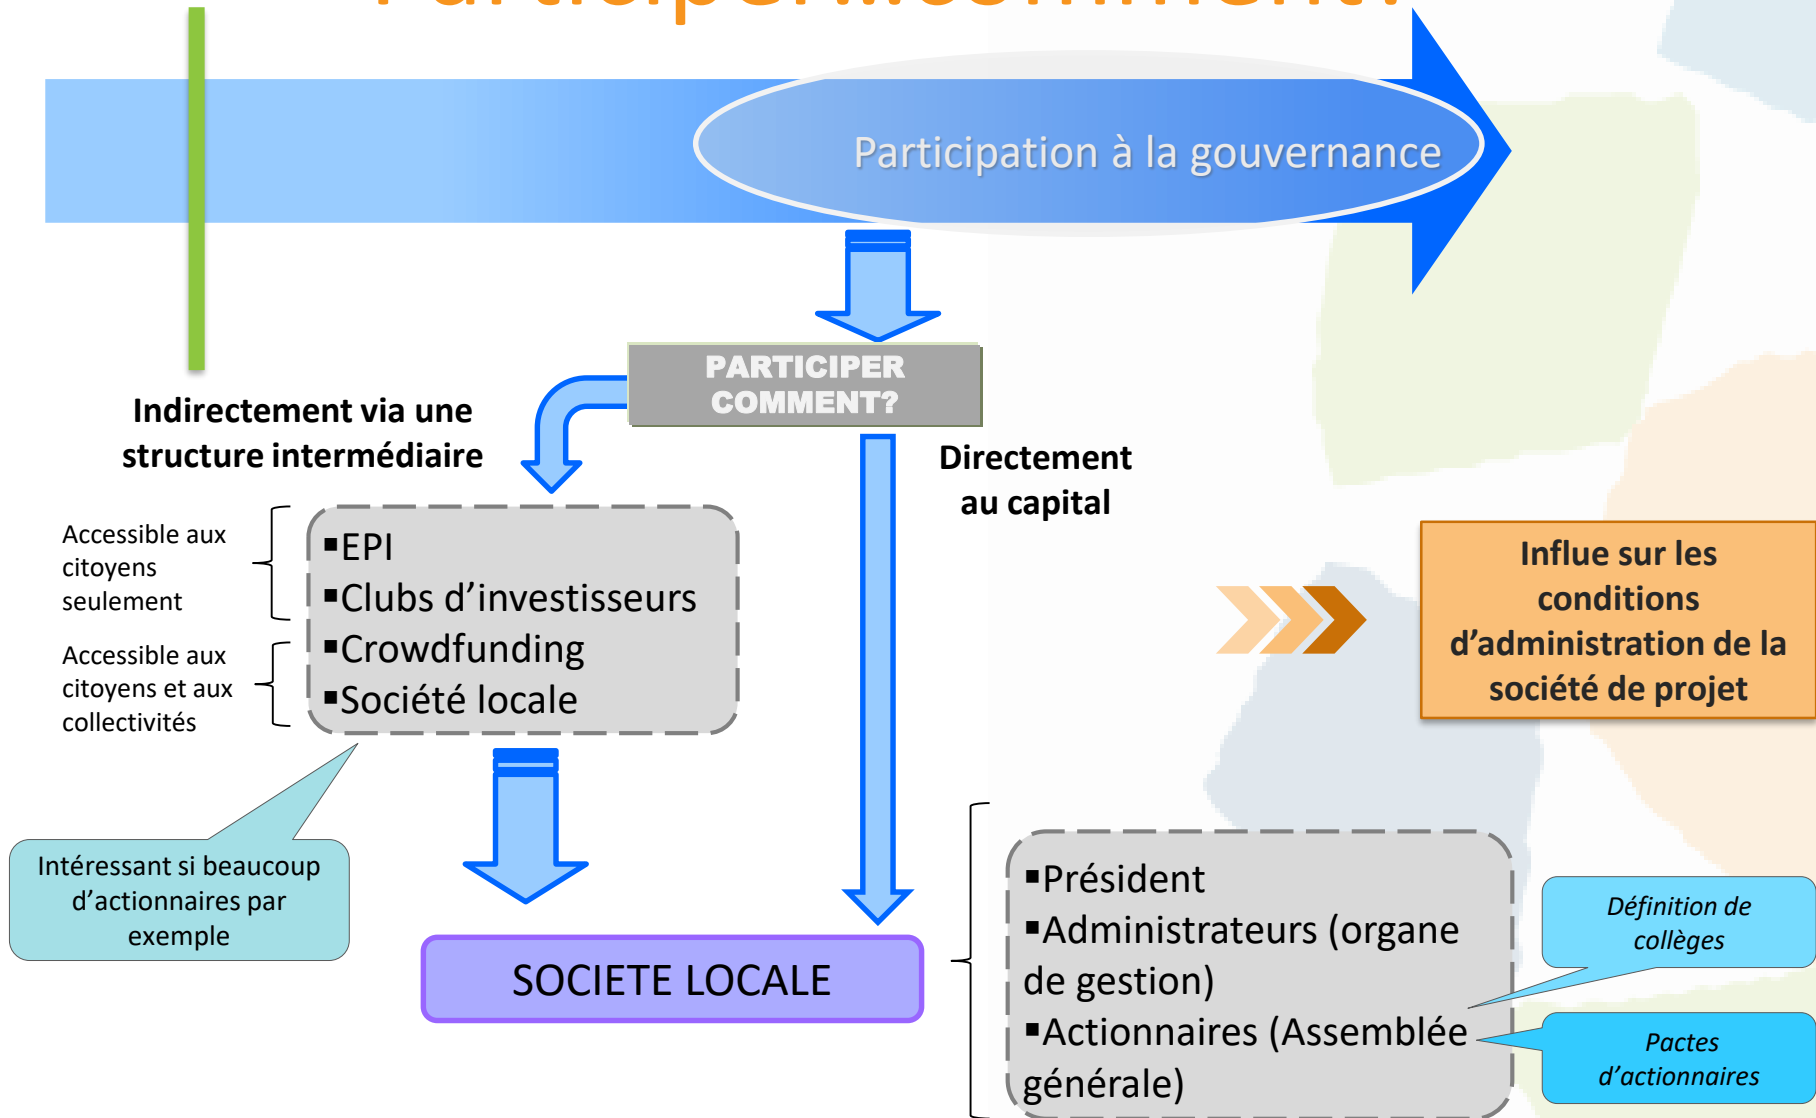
Participation à la gouvernance

PARTICIPER COMMENT?

Indirectement via une structure intermédiaire

Directement au capital

Accessible aux citoyens seulement

Accessible aux citoyens et aux collectivités

▪EPI
▪Clubs d'investisseurs
▪Crowdfunding
▪Société locale

Influe sur les conditions d'administration de la société de projet

Intéressant si beaucoup d'actionnaires par exemple

SOCIETE LOCALE

▪Président
▪Administrateurs (organe de gestion)
▪Actionnaires (Assemblée générale)

Définition de collèges

Pactes d'actionnaires